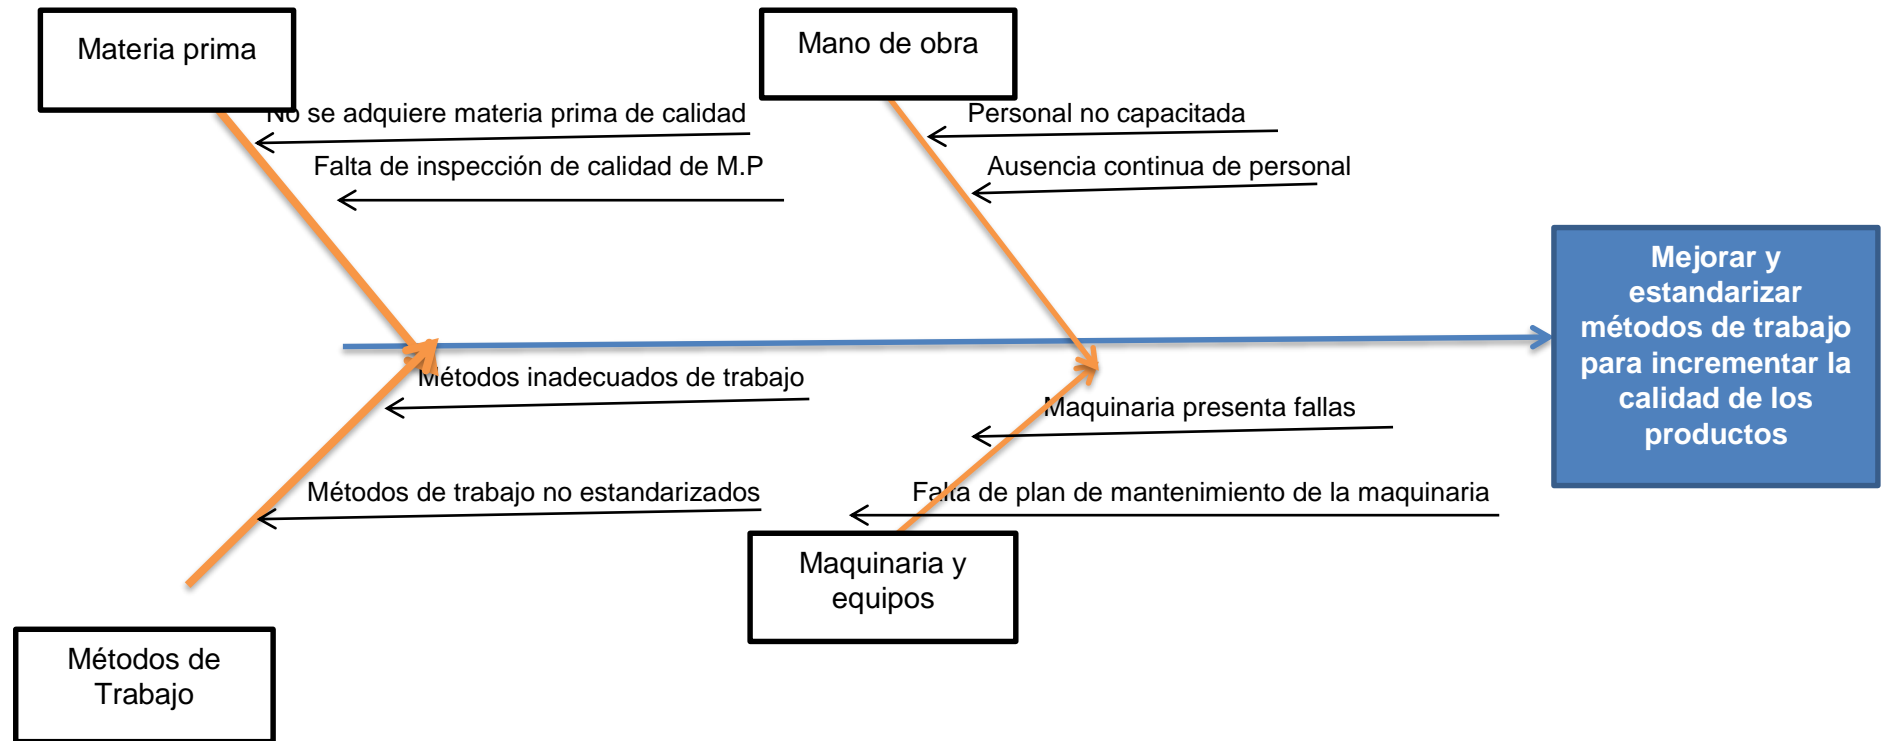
Materia prima

Mano de obra

No se adquiere materia prima de calidad

Personal no capacitada

Falta de inspección de calidad de M.P

Ausencia continua de personal

Mejorar y estandarizar métodos de trabajo para incrementar la calidad de los productos

Métodos inadecuados de trabajo

Maquinaria presenta fallas

Métodos de trabajo no estandarizados

Falta de plan de mantenimiento de la maquinaria

Maquinaria y equipos

Métodos de Trabajo